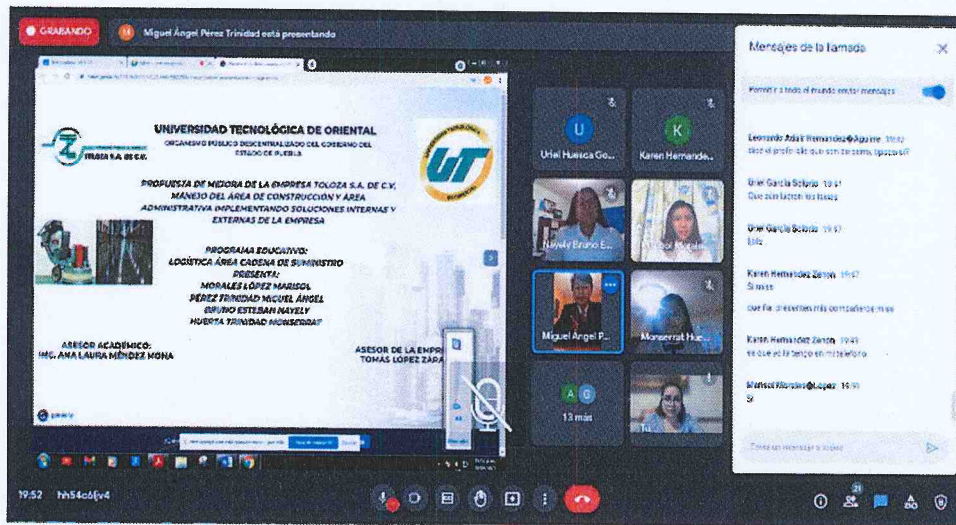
GRABANDO

Miguel Ángel Pérez Trinidad está presentando

UNIVERSIDAD TECNOLÓGICA DE ORIENTAL
ORGANISMO PÚBLICO DESCENTRALIZADO DEL GOBIERNO DEL ESTADO DE PUEBLA

TOLOZA S.A. DE C.V.

PROPUESTA DE MEJORA DE LA EMPRESA TOLOZA S.A. DE C.V. MANEJO DEL ÁREA DE CONSTRUCCIÓN Y ÁREA ADMINISTRATIVA IMPLEMENTANDO SOLUCIONES INTERNAS Y EXTERNAS DE LA EMPRESA

PROGRAMA EDUCATIVO:
LOGÍSTICA ÁREA CADENA DE SUMINISTRO
PRESENTA:
MORALES LÓPEZ MARISOL
PÉREZ TRINIDAD MIGUEL ÁNGEL
BRUNO ESTEBAN NAYELY
HUERTA TRINIDAD MONSERRAT

ASESOR ACADÉMICO:
ING. ANA LAURA MÉNDEZ MONA

ASESOR DE LA EMPR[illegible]
TOMAS LÓPEZ ZÁRA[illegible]

Uriel Huesca Go...
Karen Hernande...
Nayely Bruno E...
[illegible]
Miguel Ángel P...
Monserrat Hue...
13 más

Mensajes de la llamada

Permitir a todos el mundo enviar mensajes

Leonardo Adair Hernandez@Aguirre 19:52
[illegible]

Uriel Garcia Solano 19:47
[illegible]

Uriel Garcia Solano 19:47
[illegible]

Karen Hernandez Zenon 19:47
Si mise

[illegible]

Karen Hernandez Zenon 19:49
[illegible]

Marisol Morales@Lopez 19:51
Si

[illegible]

19:52 hh54c6jv4

21